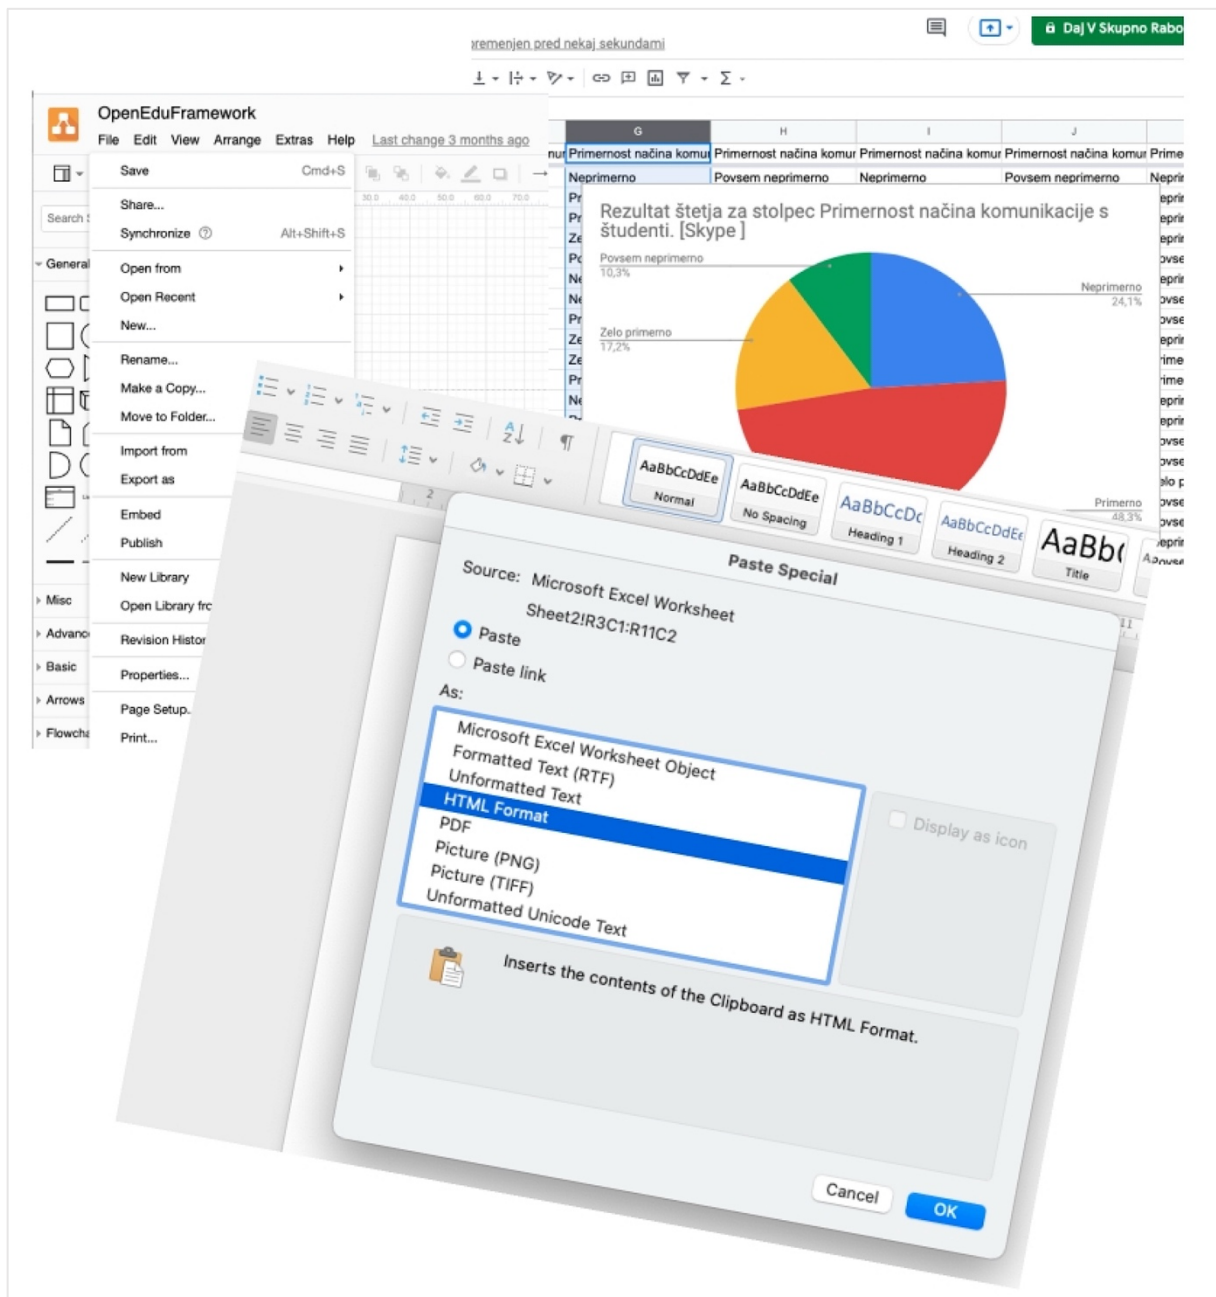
Daj V Skupno Rabo

spremenjen pred nekaj sekundami

| G | H | I | J |
|---|---|---|---|
| Primernost načina komu | Primernost načina komur | Primernost načina komur | Primernost načina komur |
| Neprimerno | Povsem neprimerno | Neprimerno | Povsem neprimerno |

Rezultat štetja za stolpec Primernost načina komunikacije s študenti. [Skype ]

Povsem neprimerno 10,3%

Zelo primerno 17,2%

Neprimerno 24,1%

Primerno 48,3%

OpenEduFramework

File Edit View Arrange Extras Help Last change 3 months ago

Search

General

Misc

Advanc

Basic

Arrows

Flowcha

Save Cmd+S

Share...

Synchronize Alt+Shift+S

Open from

Open Recent

New...

Rename...

Make a Copy...

Move to Folder...

Import from

Export as

Embed

Publish

New Library

Open Library fro

Revision Histor

Properties...

Page Setup...

Print...

AaBbCcDdEe Normal

AaBbCcDdEe No Spacing

AaBbCcDc Heading 1

AaBbCcDdEe Heading 2

AaBb( Title

Paste Special

Source: Microsoft Excel Worksheet

Sheet2!R3C1:R11C2

Paste

Paste link

As:

Microsoft Excel Worksheet Object

Formatted Text (RTF)

Unformatted Text

HTML Format

PDF

Picture (PNG)

Picture (TIFF)

Unformatted Unicode Text

Display as icon

Inserts the contents of the Clipboard as HTML Format.

Cancel

OK